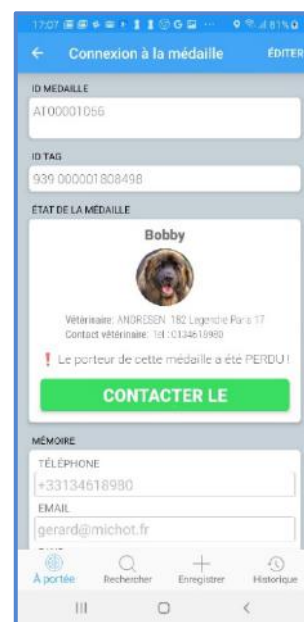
17:07 81%

← Connexion à la médaille ÉDITER

ID MEDAILLE

AT00001056

ID TAG

939 000001808498

ÉTAT DE LA MÉDAILLE

Bobby

Vétérinaire: ANDRESEN 182 Legendre Paris 17
Contact vétérinaire : tel :0134618980

❗ Le porteur de cette médaille a été PERDU !

CONTACTER LE

MÉMOIRE

TÉLÉPHONE

+33134618980

EMAIL

gerard@michot.fr

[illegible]

À portée Rechercher Enregistrer Historique